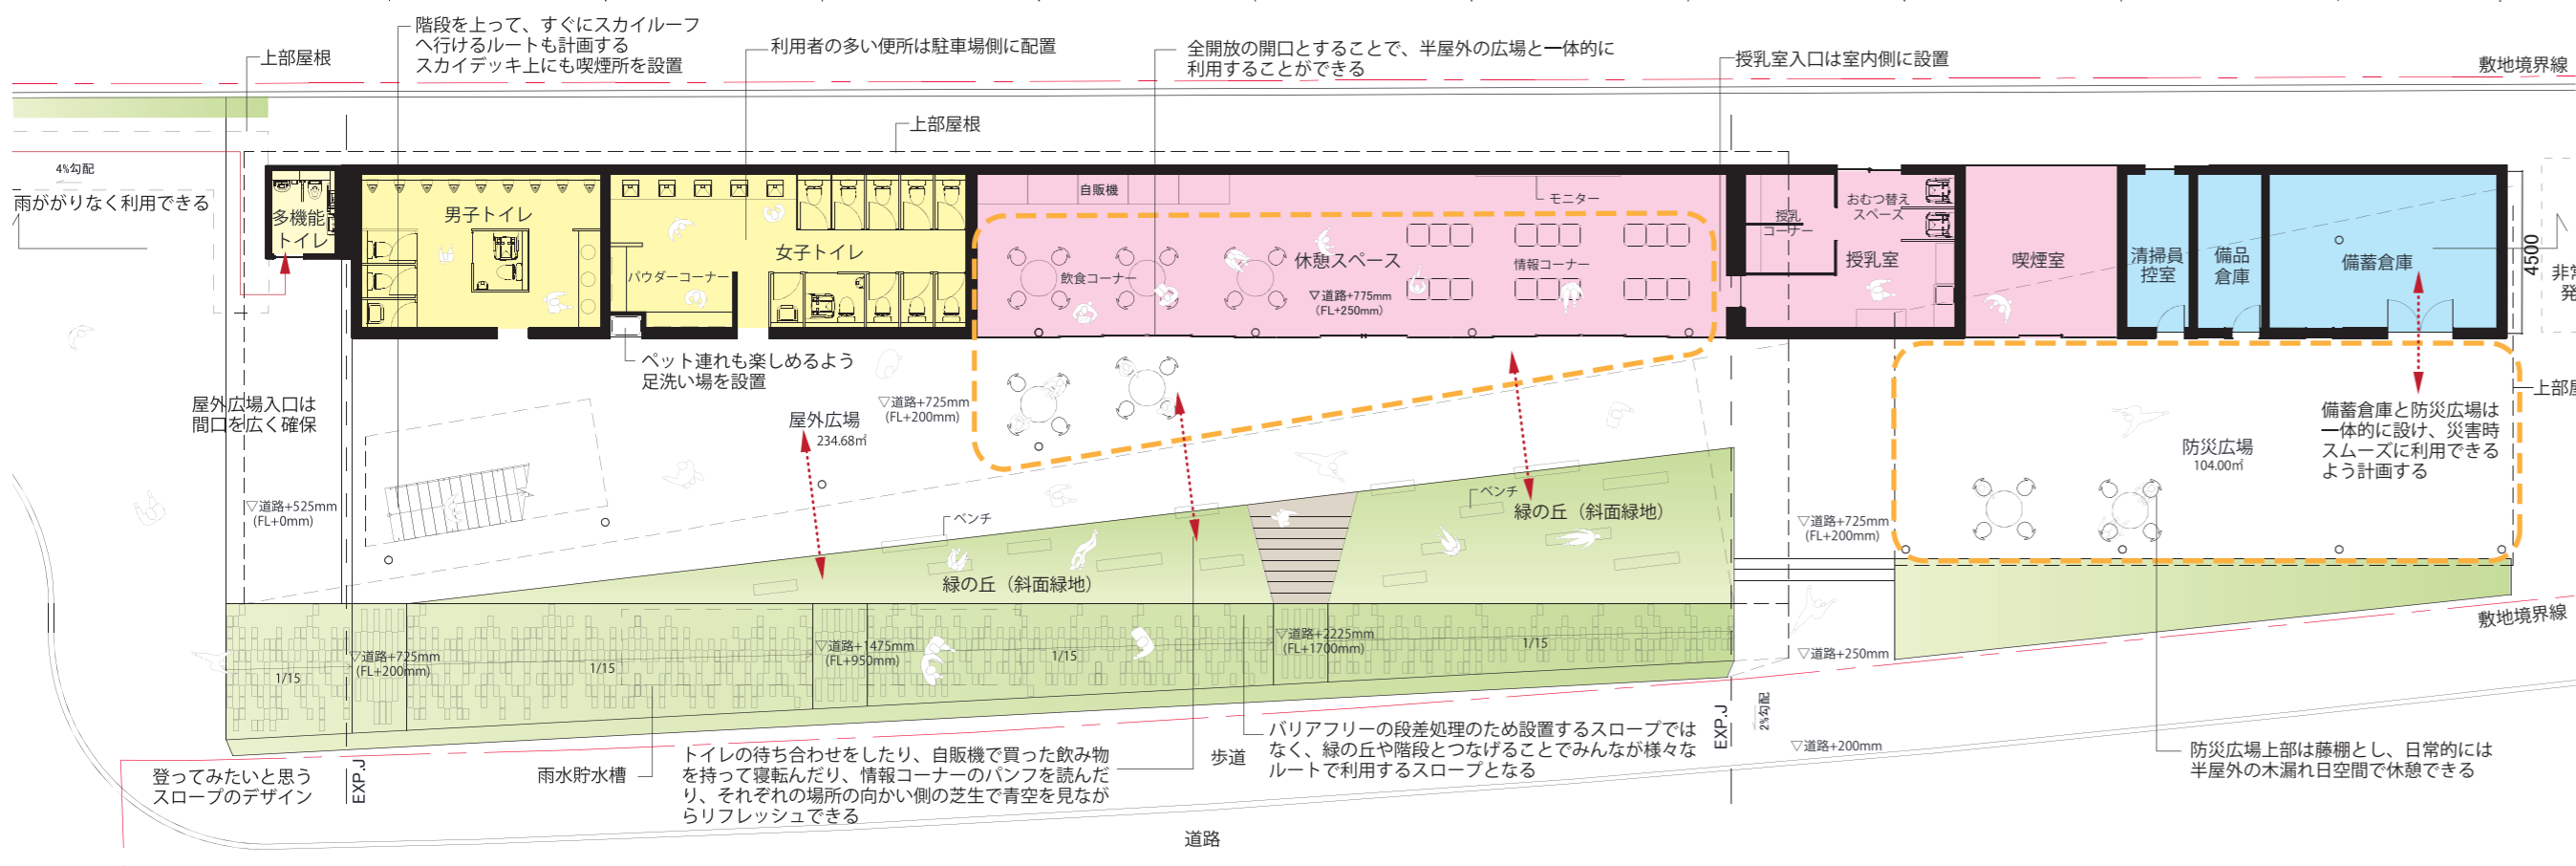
上部屋根

階段を上って、すぐにスカイルーフへ行けるルートも計画する
スカイデッキ上にも喫煙所を設置

利用者の多い便所は駐車場側に配置

全開放の開口とすることで、半屋外の広場と一体的に利用することができる

授乳室入口は室内側に設置

敷地境界線

上部屋根

4%勾配

雨がかりなく利用できる

多機能トイレ

男子トイレ

女子トイレ

パウダーコーナー

自販機

モニター

飲食コーナー

休憩スペース

情報コーナー

▽道路+775mm (FL+250mm)

授乳コーナー

おむつ替えスペース

授乳室

喫煙室

清掃員控室

備品倉庫

備蓄倉庫

4500

非常発

ペット連れも楽しめるよう足洗い場を設置

屋外広場入口は間口を広く確保

▽道路+725mm (FL+200mm)

屋外広場 234.68㎡

上部屋

備蓄倉庫と防災広場は一体的に設け、災害時スムーズに利用できるよう計画する

防災広場 104.00㎡

▽道路+525mm (FL+0mm)

ベンチ

ベンチ

緑の丘（斜面緑地）

緑の丘（斜面緑地）

▽道路+725mm (FL+200mm)

敷地境界線

▽道路+725mm (FL+200mm)

▽道路+1475mm (FL+950mm)

▽道路+2225mm (FL+1700mm)

1/15

1/15

1/15

1/15

▽道路+250mm

EXP.J

2%勾配

▽道路+200mm

バリアフリーの段差処理のため設置するスロープではなく、緑の丘や階段とつなげることでみんなが様々なルートで利用するスロープとなる

防災広場上部は藤棚とし、日常的には半屋外の木漏れ日空間で休憩できる

登ってみたいと思うスロープのデザイン

EXP.J

雨水貯水槽

トイレの待ち合わせをしたり、自販機で買った飲み物を持って寝転んだり、情報コーナーのパンフを読んだり、それぞれの場所の向かい側の芝生で青空を見ながらリフレッシュできる

歩道

道路